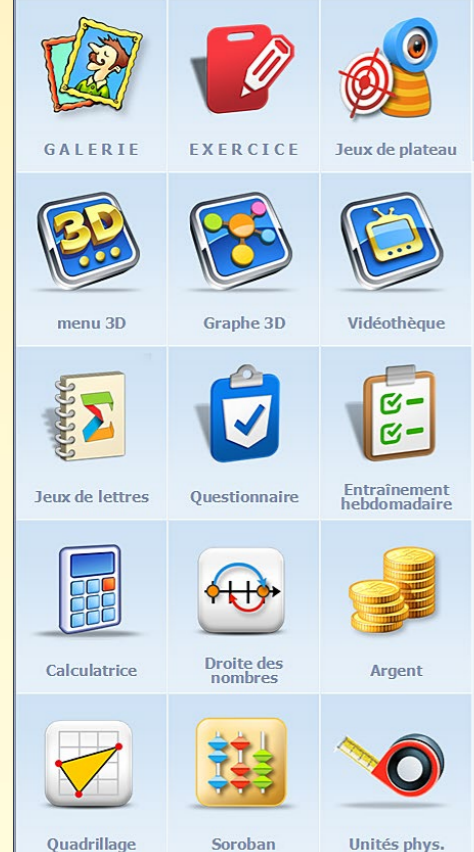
GALERIE

EXERCICE

Jeux de plateau

3D

menu 3D

Graphe 3D

Vidéothèque

Jeux de lettres

Questionnaire

Entraînement hebdomadaire

Calculatrice

Droite des nombres

Argent

Quadrillage

Soroban

Unités phys.